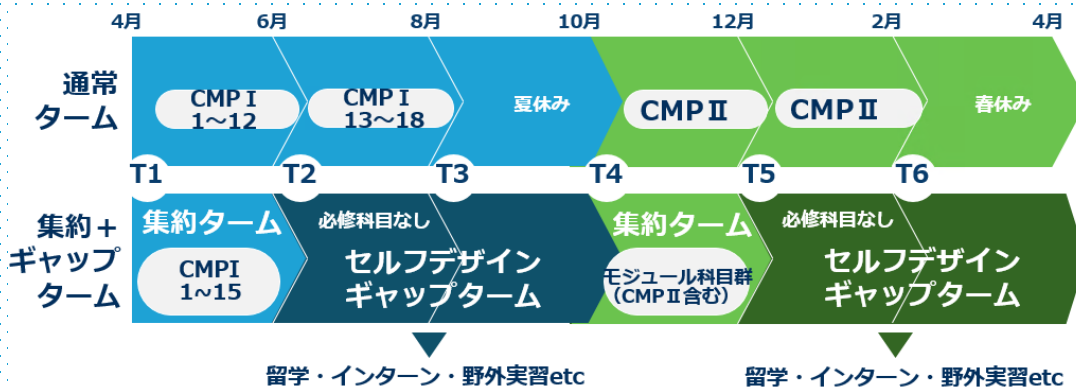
4月 6月 8月 10月 12月 2月 4月

通常ターム

CMP I 1～12

CMP I 13～18

夏休み

CMP Ⅱ

CMP Ⅱ

春休み

T1 T2 T3 T4 T5 T6

集約＋ギャップターム

集約ターム

CMPI 1~15

必修科目なし

セルフデザイン ギャップターム

集約ターム

モジュール科目群（CMP Ⅱ含む）

必修科目なし

セルフデザイン ギャップターム

留学・インターン・野外実習etc

留学・インターン・野外実習etc